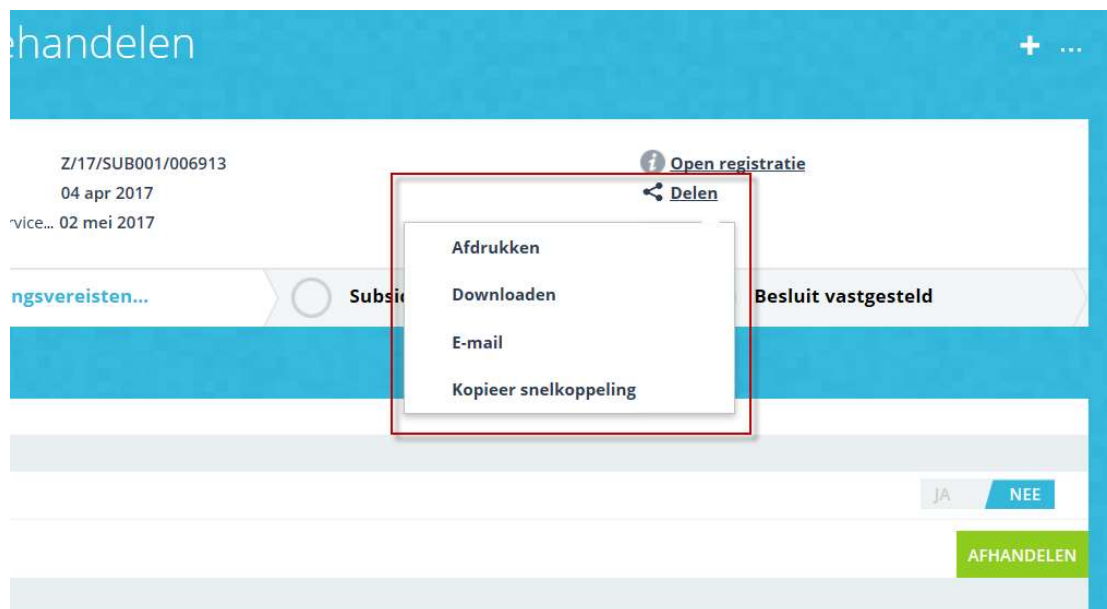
fhandelen

+ ...

Z/17/SUB001/006913
04 apr 2017
rvice... 02 mei 2017

Open registratie
Delen

Afdrukken
Downloaden
E-mail
Kopieer snelkoppeling

ngsvereisten...
Subsi
Besluit vastgesteld

JA NEE

AFHANDELEN